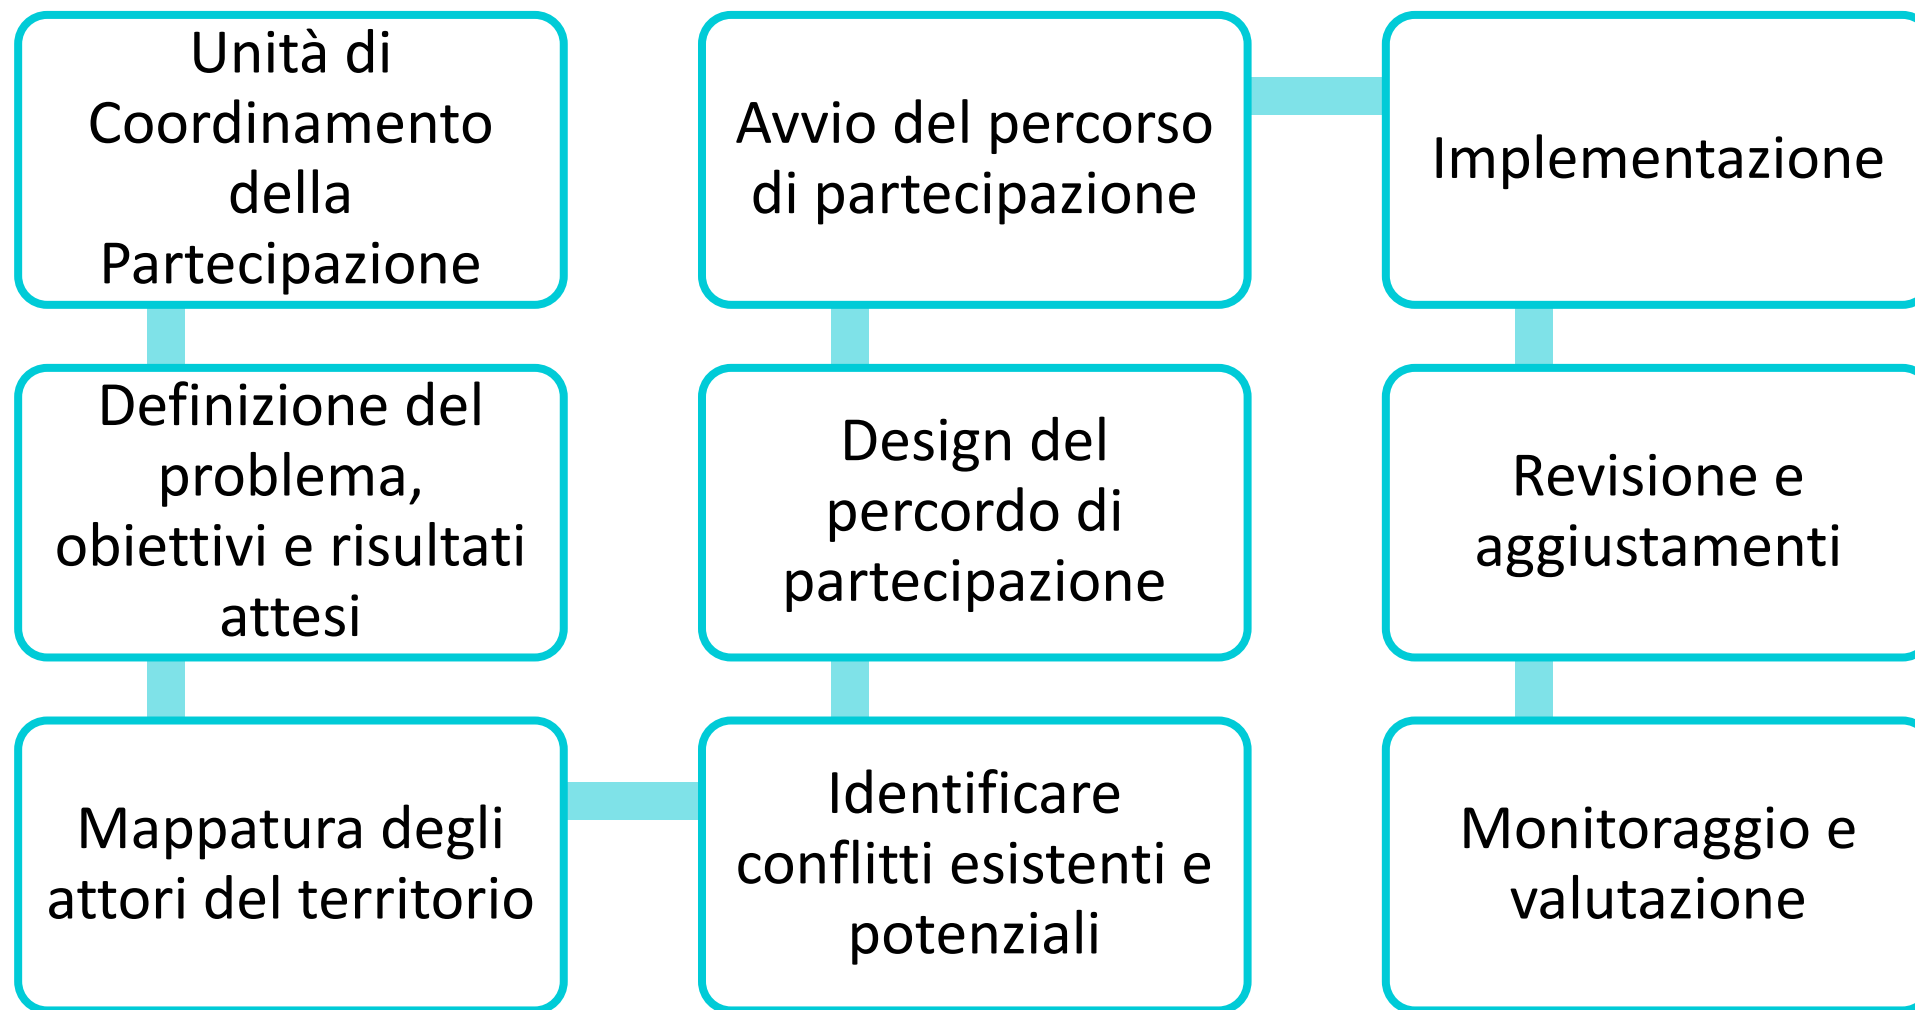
Unità di Coordinamento della Partecipazione

Definizione del problema, obiettivi e risultati attesi

Mappatura degli attori del territorio

Identificare conflitti esistenti e potenziali

Design del percordo di partecipazione

Avvio del percorso di partecipazione

Implementazione

Revisione e aggiustamenti

Monitoraggio e valutazione